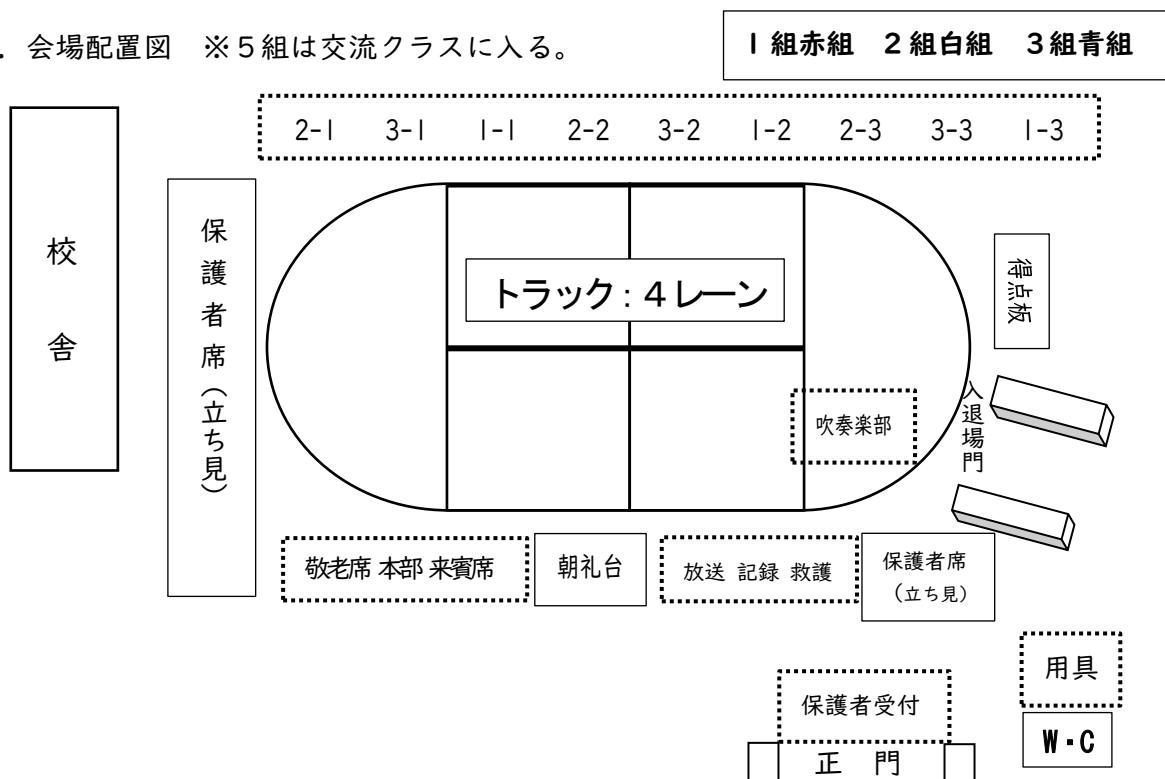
. 会場配置図 ※5組は交流クラスに入る。

1組赤組 2組白組 3組青組

2-1 3-1 1-1 2-2 3-2 1-2 2-3 3-3 1-3

校舎

保護者席（立ち見）

トラック：4レーン

得点板

入退場門

吹奏楽部

敬老席 本部 来賓席

朝礼台

放送 記録 救護

保護者席（立ち見）

用具

保護者受付

W・C

正 門